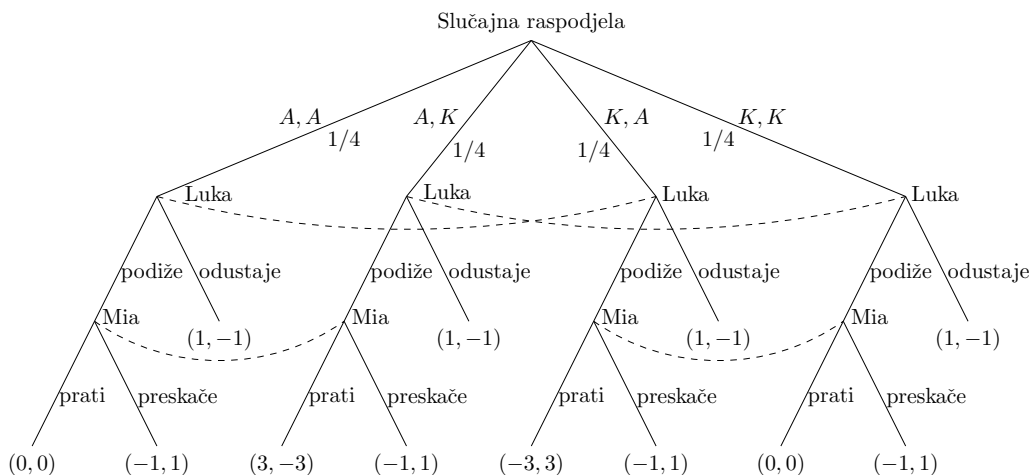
Slučajna raspodjela

$A, A$
$1/4$

$A, K$
$1/4$

$K, A$
$1/4$

$K, K$
$1/4$

Luka
podiže
odustaje
Mia
$(1, -1)$
prati
preskače
$(0, 0)$
$(-1, 1)$

Luka
podiže
odustaje
Mia
$(1, -1)$
prati
preskače
$(3, -3)$
$(-1, 1)$

Luka
podiže
odustaje
Mia
$(1, -1)$
prati
preskače
$(-3, 3)$
$(-1, 1)$

Luka
podiže
odustaje
Mia
$(1, -1)$
prati
preskače
$(0, 0)$
$(-1, 1)$